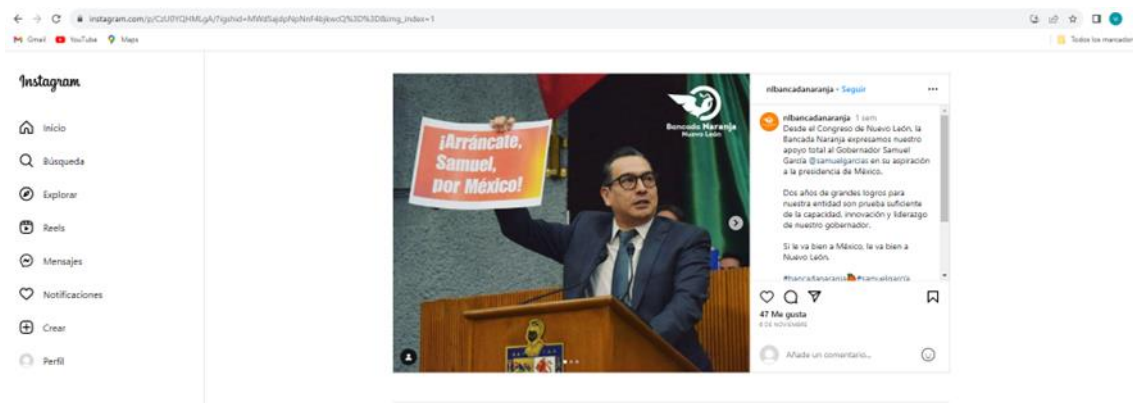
instagram.com/p/CzU0YQHMLgA/?igshid=MWdSajdpNpNnF4bjkwd2%3D%3D&img_index=1

Gmail YouTube Maps

Todos los marcadores

Instagram

Inicio

Búsqueda

Explorar

Reels

Mensajes

Notificaciones

Crear

Perfil

¡Arráncate, Samuel, por México!

Bancada Naranja Nuevo León

nlbancadanaranja • Seguir

nlbancadanaranja 1 sem
Desde el Congreso de Nuevo León, la Bancada Naranja expresamos nuestro apoyo total al Gobernador Samuel García @samuelgarcias en su aspiración a la presidencia de México.

Dos años de grandes logros para nuestra entidad son prueba suficiente de la capacidad, innovación y liderazgo de nuestro gobernador.

Si le va bien a México, le va bien a Nuevo León.

#bancadanaranja #samuelgarcia

47 Me gusta
6 DE NOVIEMBRE

Añade un comentario...